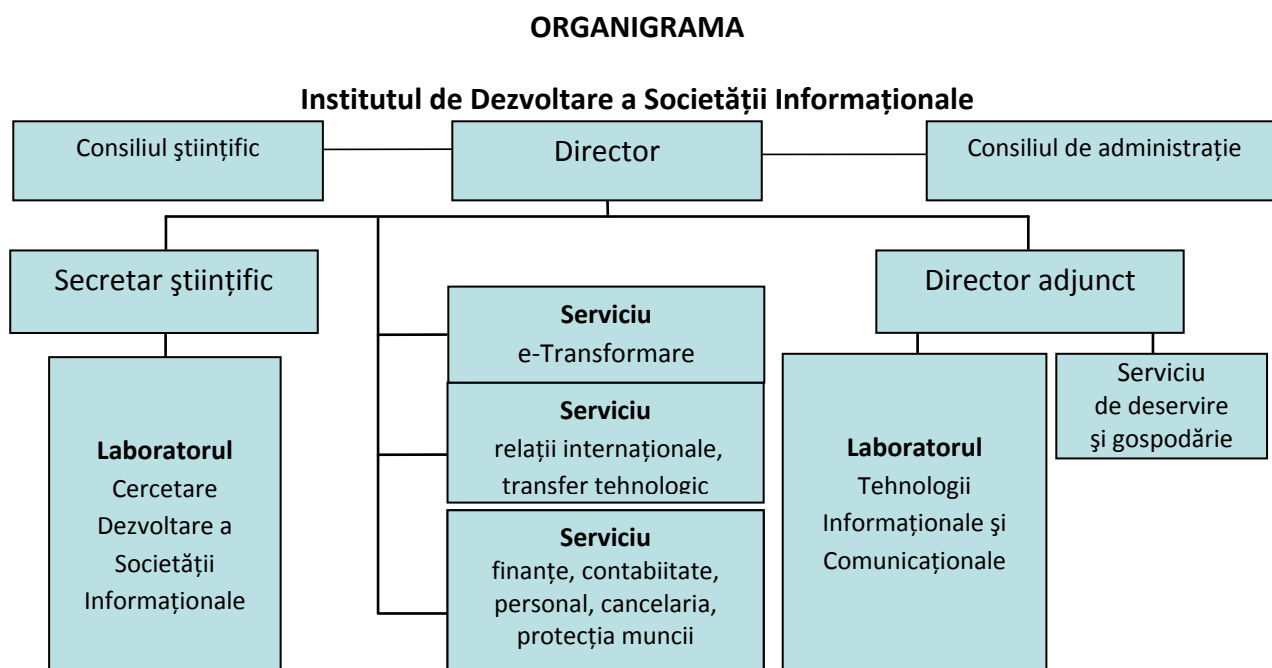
**ORGANIGRAMA**

**Institutul de Dezvoltare a Societăţii Informaţionale**

Consiliul ştiinţific

Director

Consiliul de administraţie

Secretar ştiinţific

Director adjunct

**Serviciu**
e-Transformare

**Serviciu**
relaţii internaţionale, transfer tehnologic

**Serviciu**
finanţe, contabiitate, personal, cancelaria, protecţia muncii

Serviciu
de deservire
şi gospodărie

**Laboratorul**
Cercetare Dezvoltare a Societăţii Informaţionale

**Laboratorul**
Tehnologii Informaţionale şi Comunicaţionale